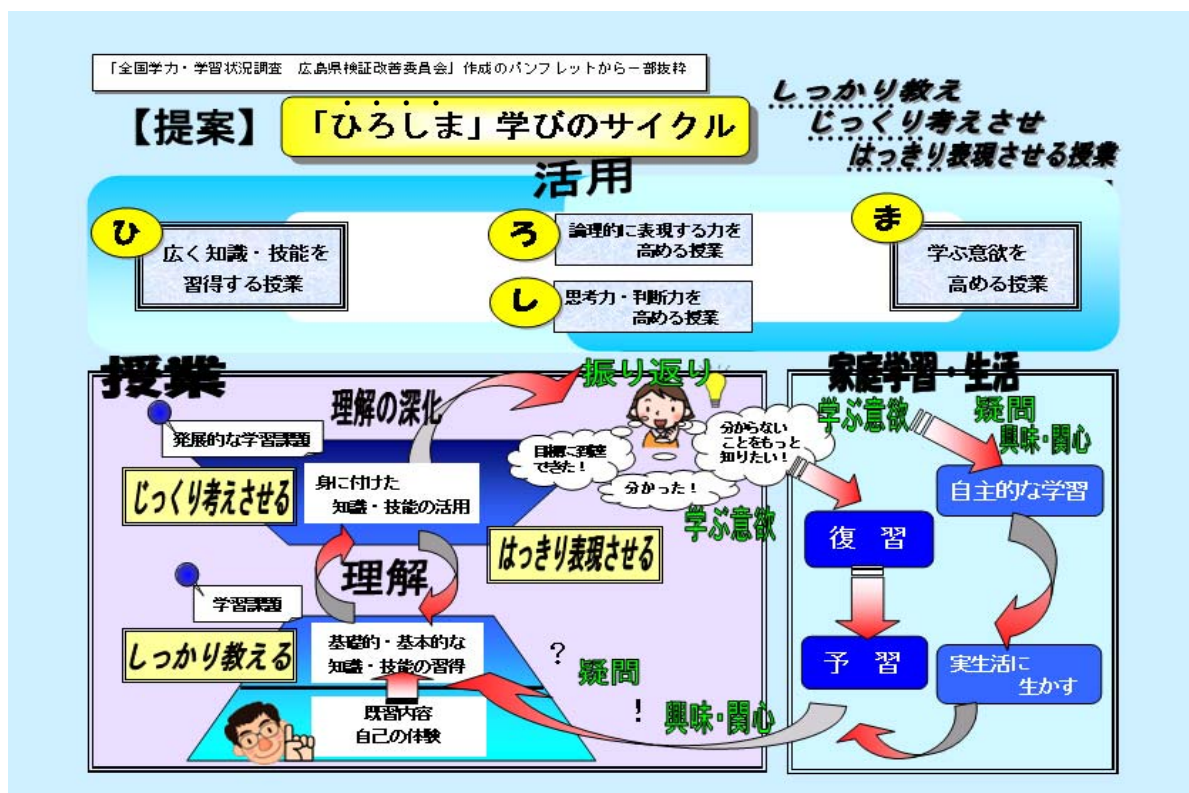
「全国学力・学習状況調査　広島県検証改善委員会」作成のパンフレットから一部抜粋

【提案】「ひろしま」学びのサイクル

しっかり教え
じっくり考えさせ
はっきり表現させる授業

活用

ひ　広く知識・技能を習得する授業

ろ　論理的に表現する力を高める授業

し　思考力・判断力を高める授業

ま　学ぶ意欲を高める授業

授業

理解の深化

振り返り

発展的な学習課題

じっくり考えさせる

身に付けた知識・技能の活用

目標に到達できた！

分からないことをもっと知りたい！

分かった！

学ぶ意欲

はっきり表現させる

理解

学習課題

しっかり教える

基礎的・基本的な知識・技能の習得

？

疑問

！

興味・関心

既習内容
自己の体験

家庭学習・生活

学ぶ意欲

疑問
興味・関心

自主的な学習

復　習

予　習

実生活に生かす